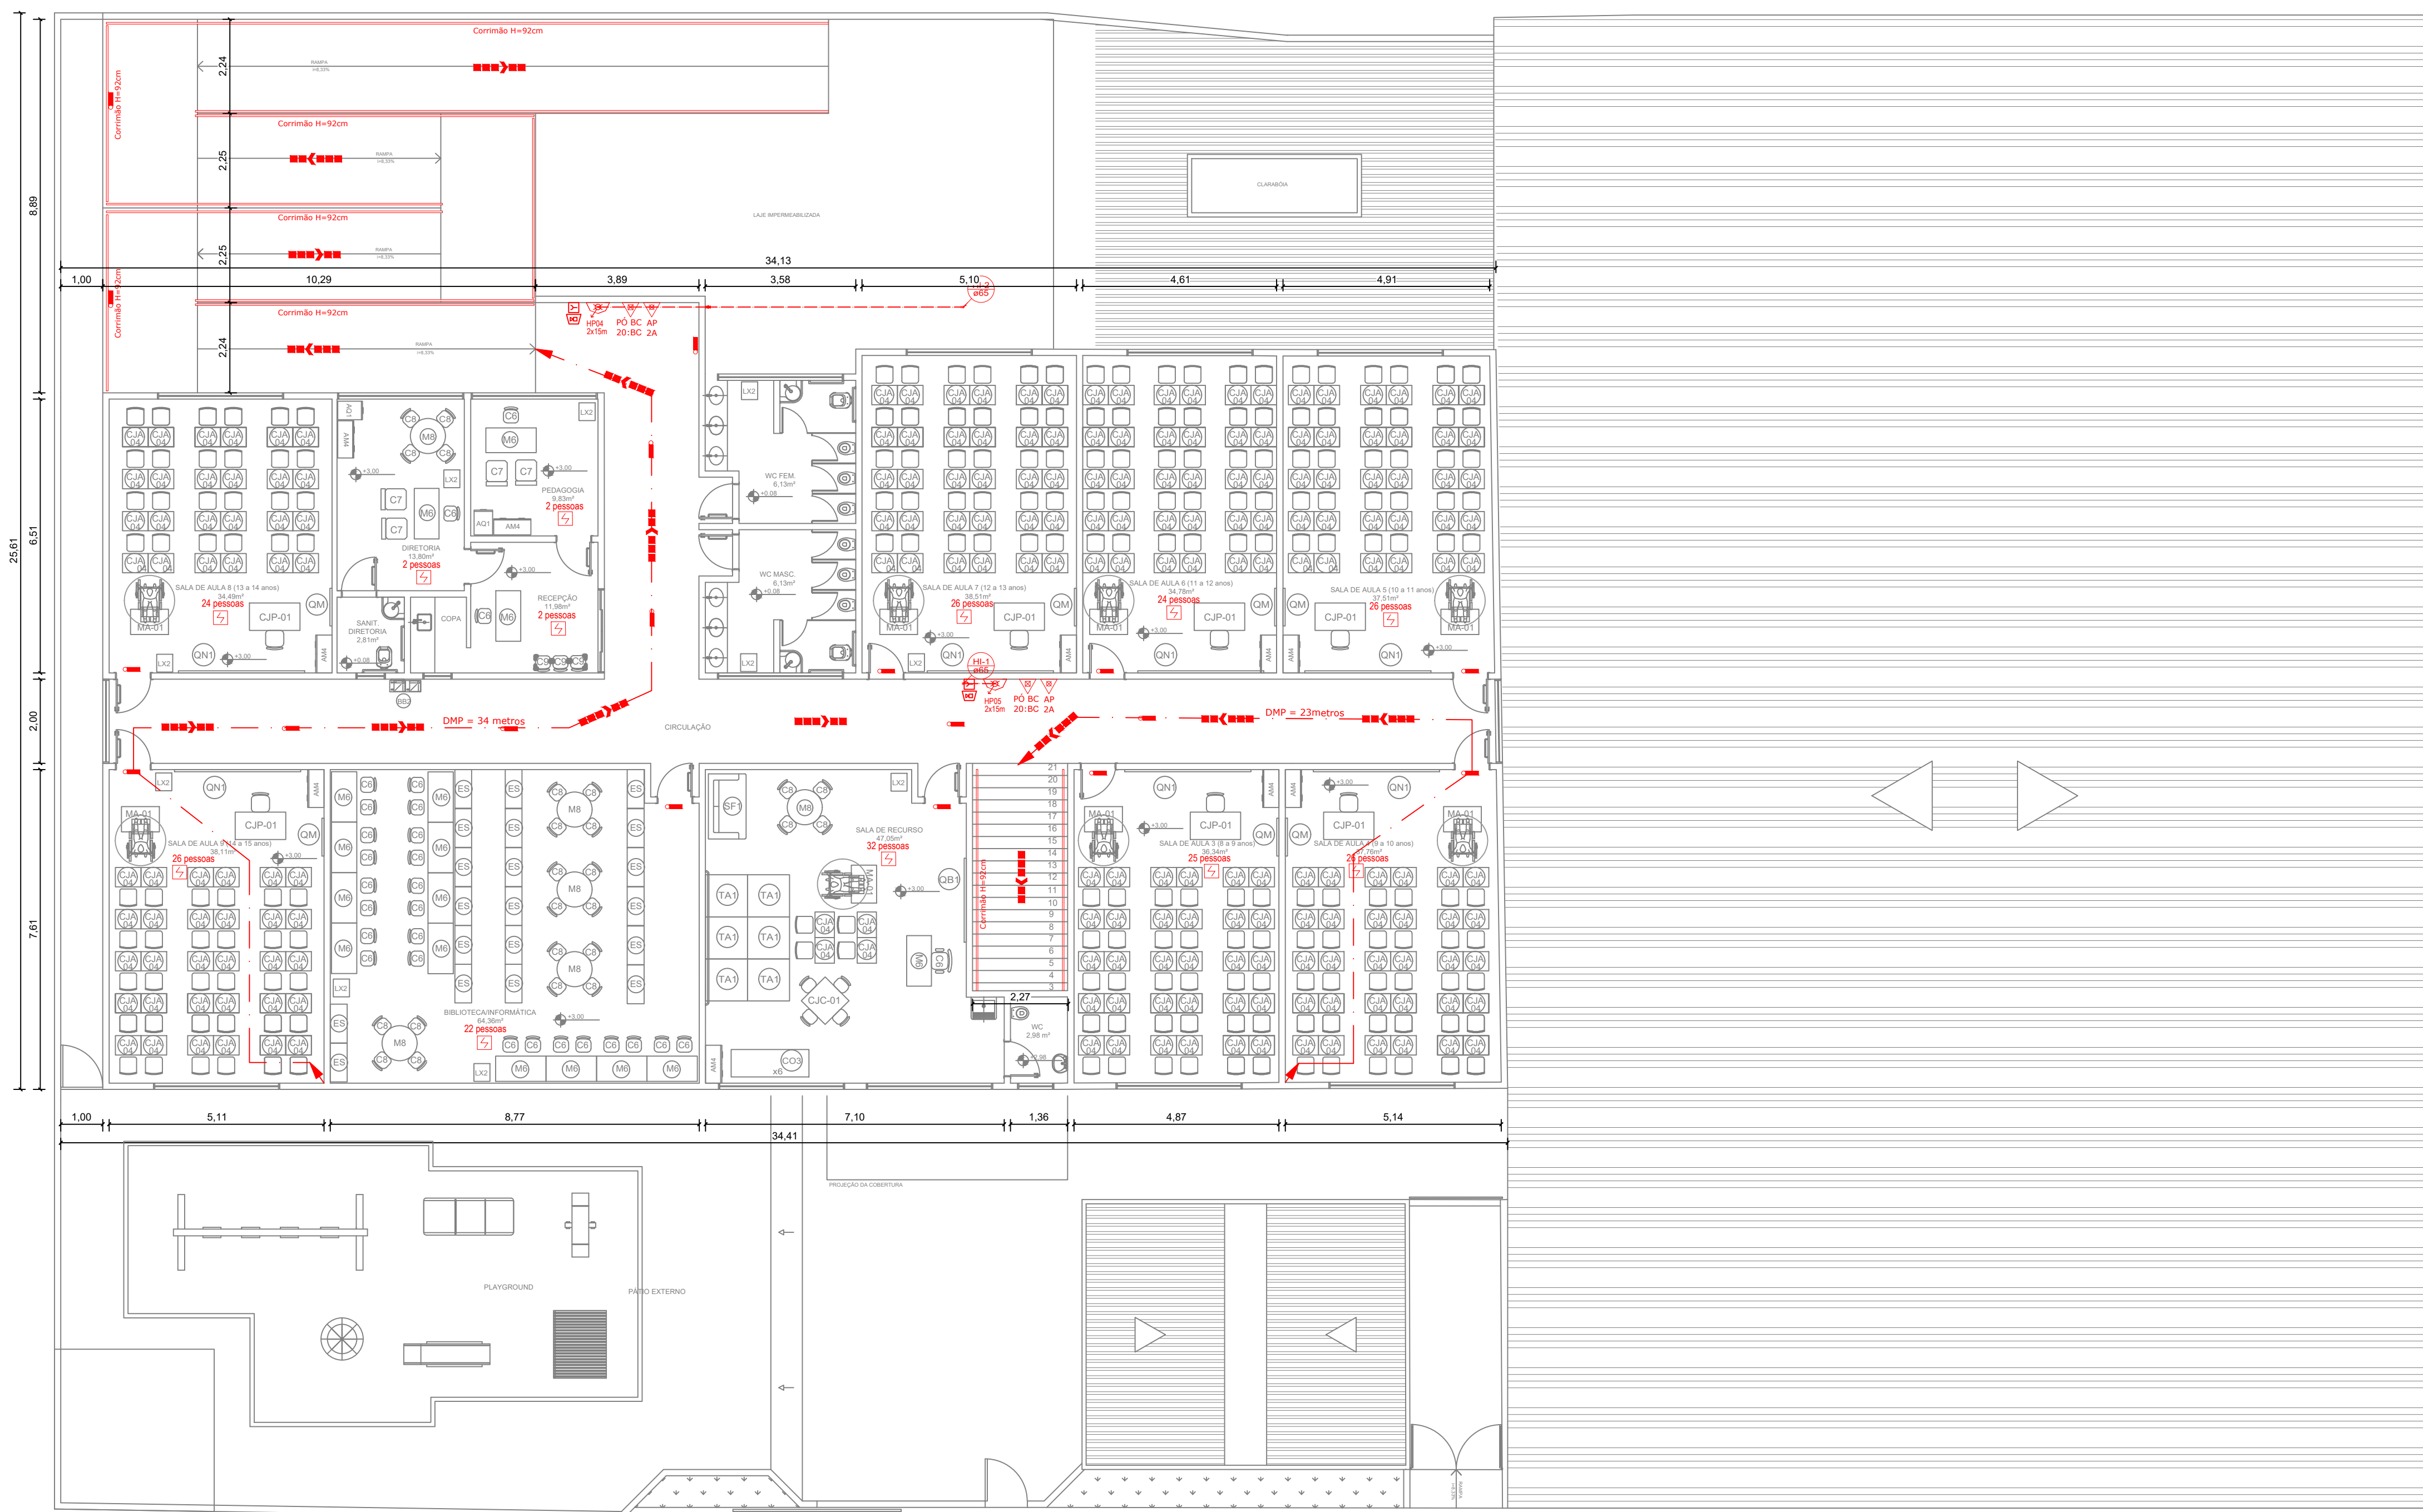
Corrimão H=92cm
Corrimão H=92cm
RAMPA
2,24
Corrimão H=92cm
2,25
RAMPA
Corrimão H=92cm
2,25
RAMPA
8,89
CLARABÓIA
LAJE IMPERMEABILIZADA
34,13
1,00
10,29
3,89
3,58
5,10
4,61
4,91
Corrimão H=92cm
Corrimão H=92cm
2,24
RAMPA
HP04 2x15m
PÓ BC 20:BC
AP 2A
ø65
25,61
6,51
SALA DE AULA 8 (13 a 14 anos)
34,49m²
24 pessoas
CJP-01
QM
MA-01
QN1
LX2
DIRETORIA
13,80m²
2 pessoas
PEDAGOGIA
9,83m²
2 pessoas
SANIT DIRETORIA
2,81m²
COPA
RECEPÇÃO
11,98m²
2 pessoas
WC FEM
6,13m²
WC MASC
6,13m²
SALA DE AULA 7 (12 a 13 anos)
38,51m²
26 pessoas
CJP-01
SALA DE AULA 6 (11 a 12 anos)
34,78m²
24 pessoas
CJP-01
SALA DE AULA 5 (10 a 11 anos)
37,51m²
26 pessoas
CJP-01
HI-1
ø65
HP05 2x15m
PÓ BC 20:BC
AP 2A
2,00
DMP = 34 metros
CIRCULAÇÃO
DMP = 23metros
7,61
SALA DE AULA 9 (14 a 15 anos)
38,11m²
26 pessoas
CJP-01
QM
BIBLIOTECA/INFORMÁTICA
64,36m²
22 pessoas
SALA DE RECURSO
47,05m²
32 pessoas
QB1
CJC-01
CO3
x6
Corrimão H=92cm
21
20
19
18
17
16
15
14
13
12
11
10
9
8
7
6
5
4
3
2,27
WC
2,98 m²
SALA DE AULA 3 (8 a 9 anos)
36,34m²
25 pessoas
CJP-01
SALA DE AULA 4 (9 a 10 anos)
37,76m²
26 pessoas
CJP-01
1,00
5,11
8,77
34,41
7,10
1,36
4,87
5,14
PROJEÇÃO DA COBERTURA
PLAYGROUND
PÁTIO EXTERNO